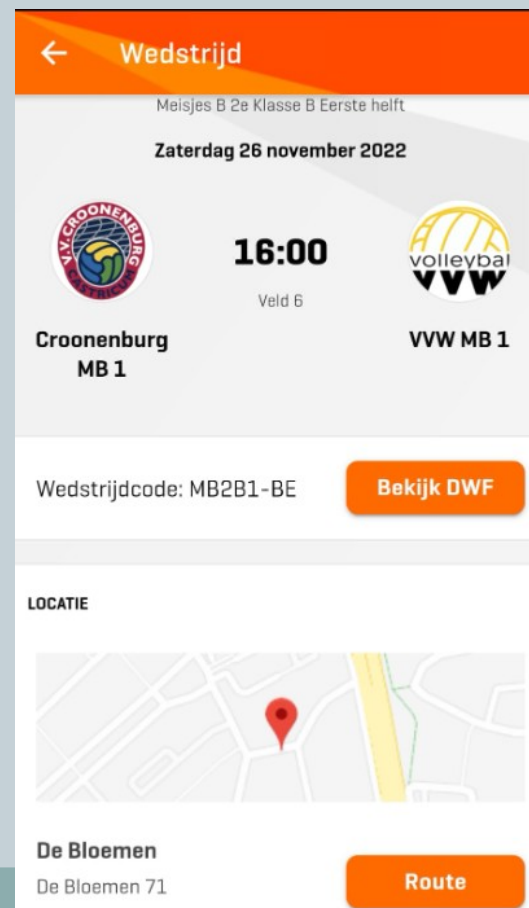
Wedstrijd

Meisjes B 2e Klasse B Eerste helft

Zaterdag 26 november 2022

V.V. CROONENBURG CASTRICUM

16:00

Veld 6

volleybal VVW

Croonenburg MB 1

VVW MB 1

Wedstrijdcode: MB2B1-BE

Bekijk DWF

LOCATIE

De Bloemen

De Bloemen 71

Route